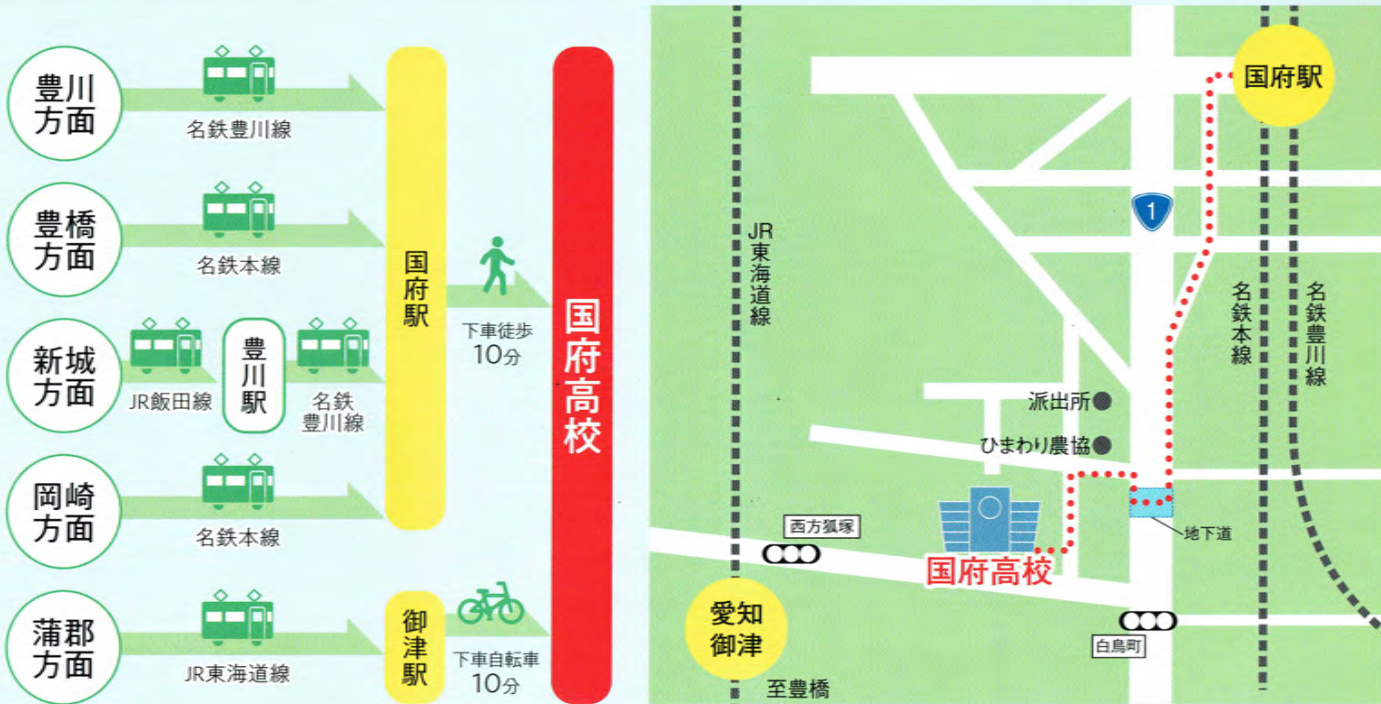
豊川方面
名鉄豊川線

豊橋方面
名鉄本線

新城方面
JR飯田線
豊川駅
名鉄豊川線

岡崎方面
名鉄本線

蒲郡方面
JR東海道線

国府駅
下車徒歩
10分

御津駅
下車自転車
10分

国府高校

国府駅
1
JR東海道線
名鉄本線
名鉄豊川線
派出所
ひまわり農協
地下道
西方狐塚
国府高校
愛知御津
白鳥町
至豊橋